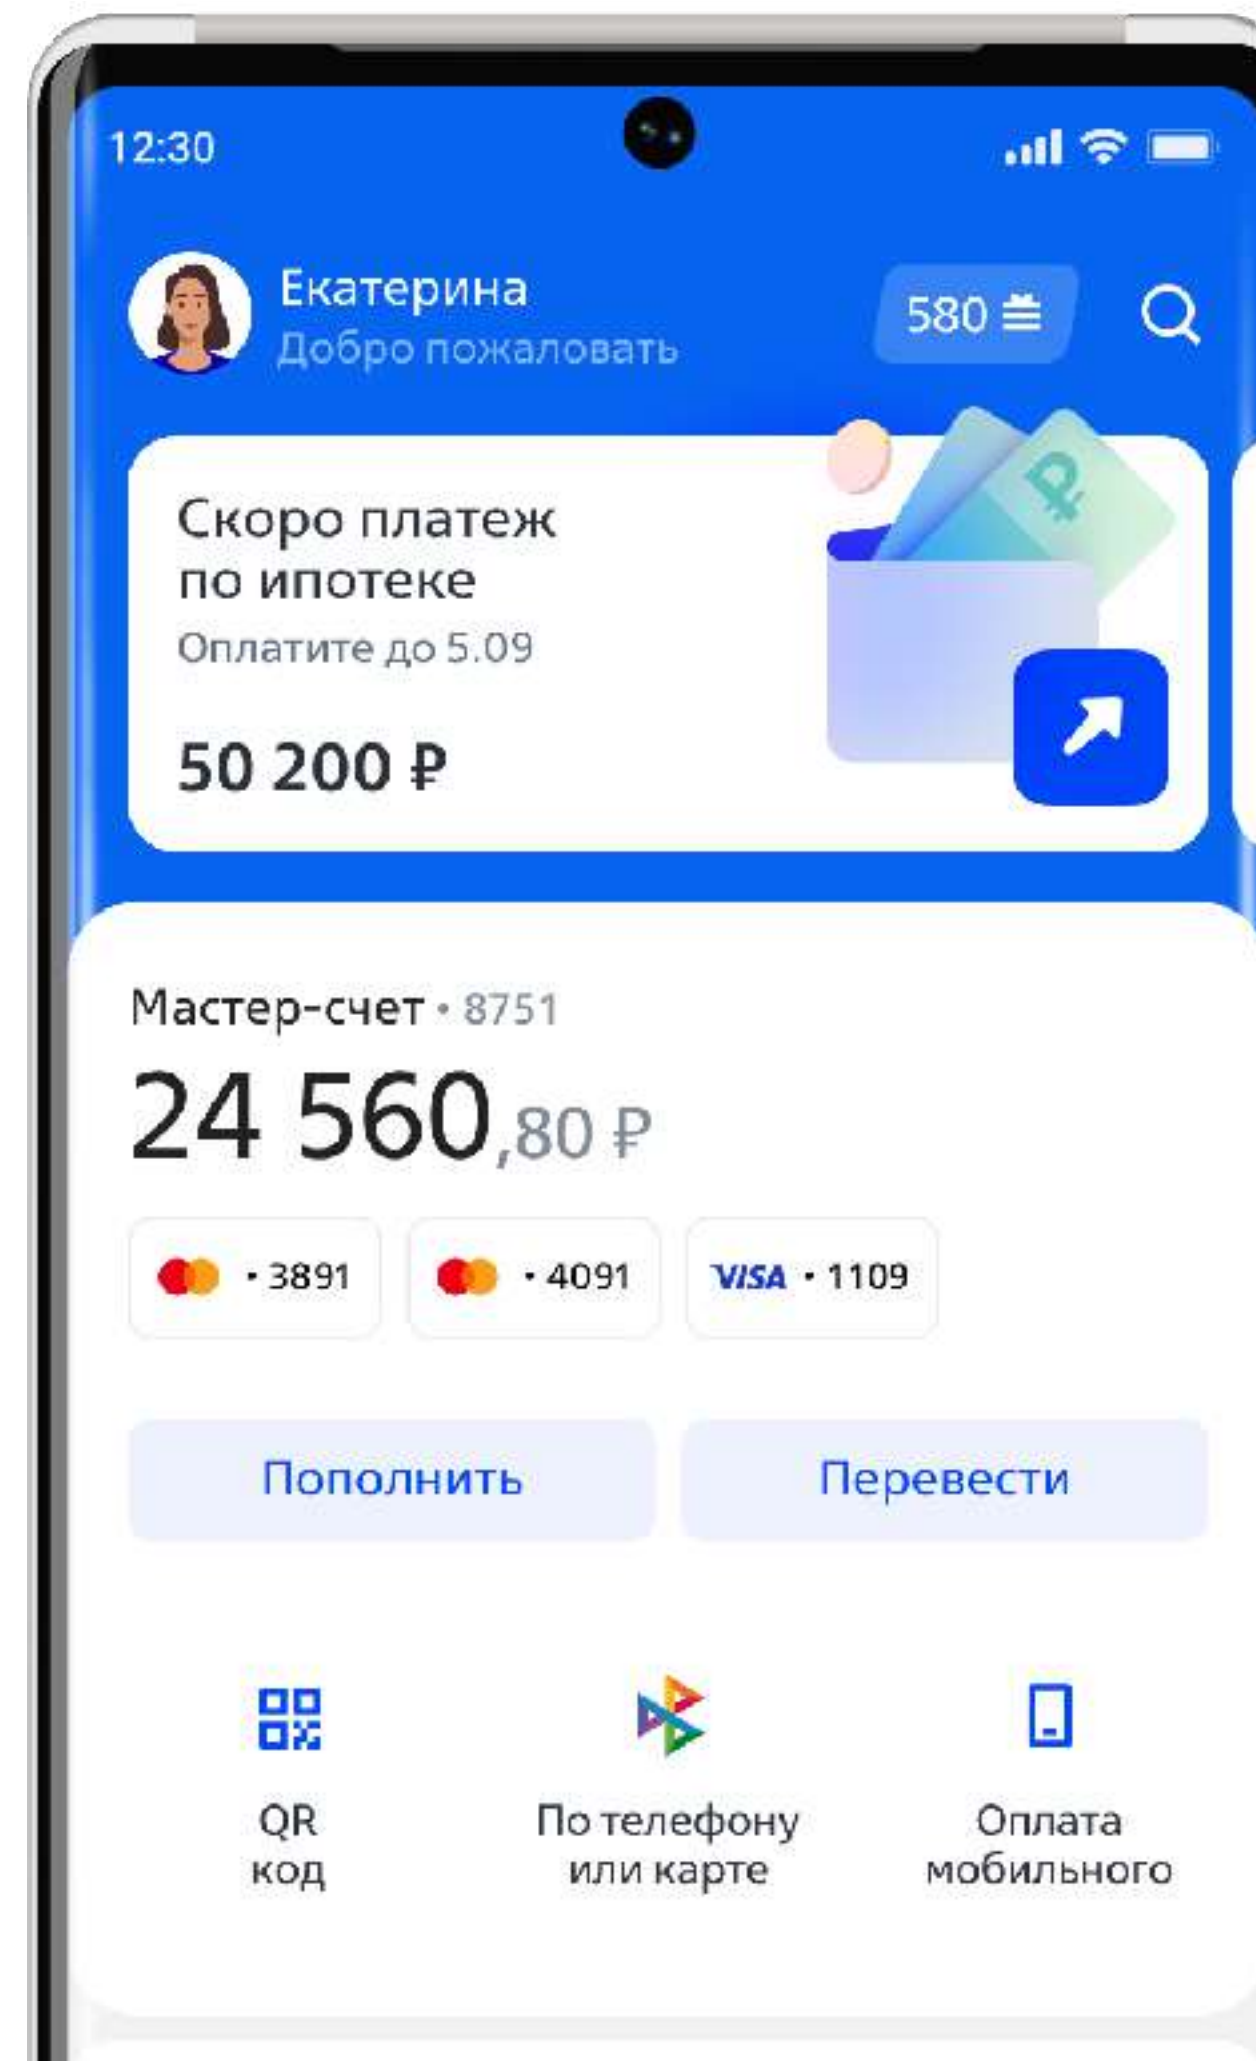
12:30

Екатерина
Добро пожаловать

580

Скоро платеж по ипотеке
Оплатите до 5.09

50 200 ₽

Мастер-счет • 8751
24 560,80 ₽

• 3891
• 4091
VISA • 1109

Пополнить
Перевести

QR код
По телефону или карте
Оплата мобильного